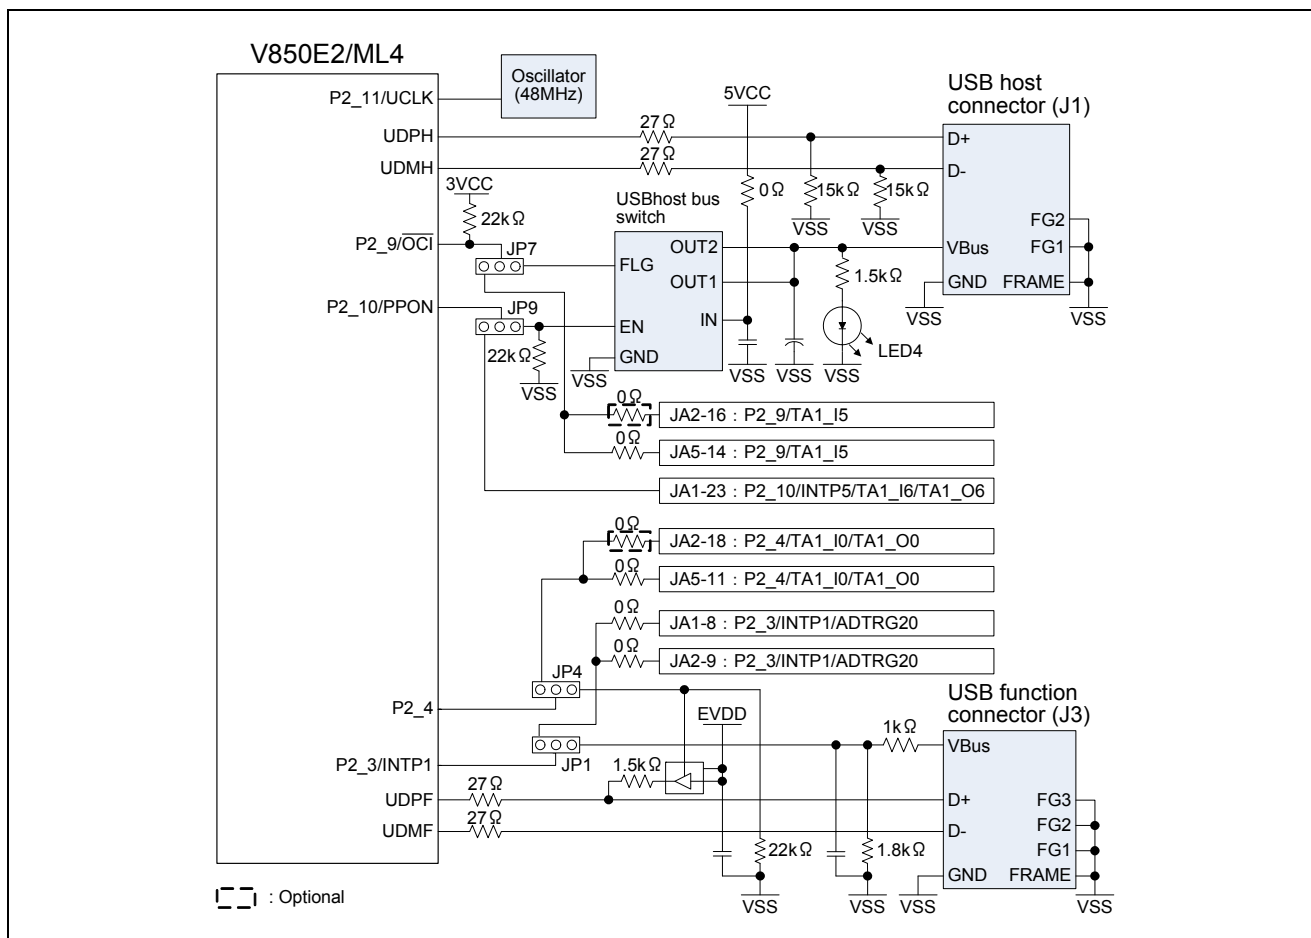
V850E2/ML4

Oscillator (48MHz)

P2_11/UCLK
UDPH
UDMH
3VCC
22kΩ
P2_9/$\overline{OCI}$
JP7
P2_10/PPON
JP9
22kΩ
VSS

27Ω
27Ω
5VCC
0Ω
15kΩ
15kΩ
VSS
VSS

USBhost bus switch
FLG
OUT2
OUT1
EN
IN
GND
VSS
VSS
VSS
1.5kΩ
VSS
LED4

USB host connector (J1)
D+
D-
FG2
VBus
FG1
GND
FRAME
VSS
VSS

0Ω
JA2-16 : P2_9/TA1_I5
0Ω
JA5-14 : P2_9/TA1_I5
JA1-23 : P2_10/INTP5/TA1_I6/TA1_O6

0Ω
JA2-18 : P2_4/TA1_I0/TA1_O0
0Ω
JA5-11 : P2_4/TA1_I0/TA1_O0
0Ω
JA1-8 : P2_3/INTP1/ADTRG20
0Ω
JA2-9 : P2_3/INTP1/ADTRG20

JP4
P2_4
EVDD
P2_3/INTP1
JP1
1.5kΩ
UDPF
27Ω
UDMF
27Ω
1kΩ
22kΩ
1.8kΩ
VSS
VSS
VSS

USB function connector (J3)
VBus
D+
FG3
D-
FG2
FG1
GND
FRAME
VSS

: Optional